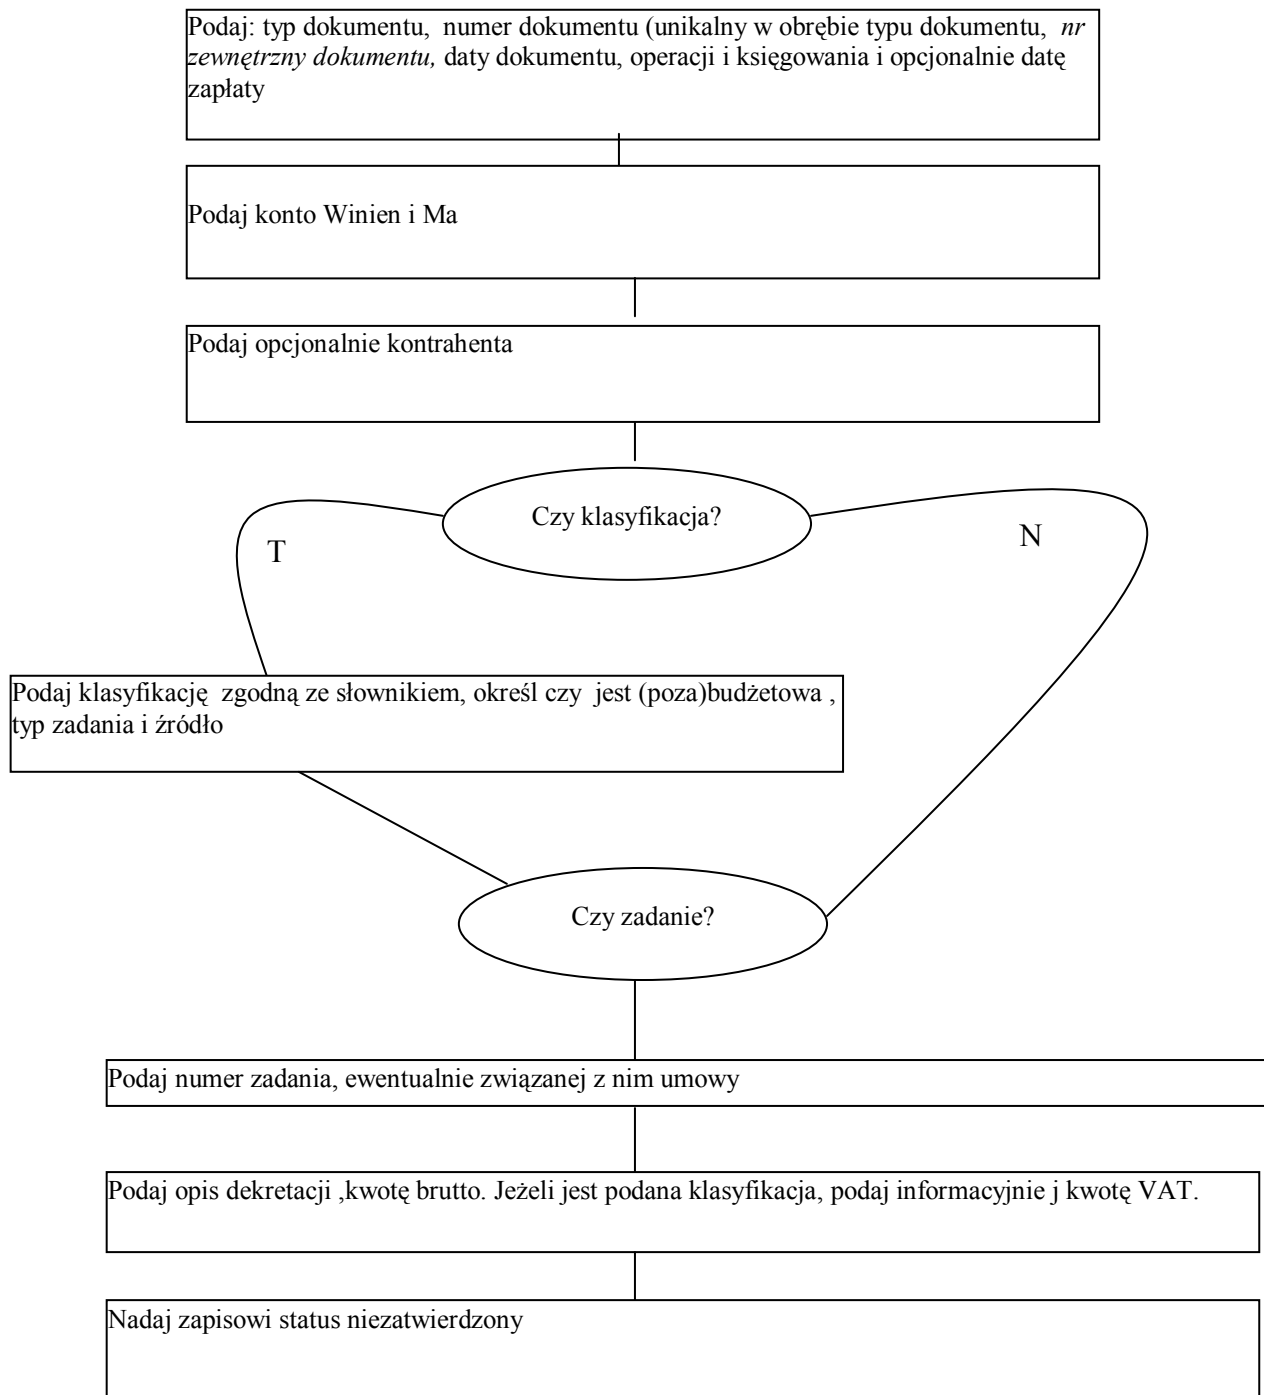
Podaj: typ dokumentu, numer dokumentu (unikalny w obrębie typu dokumentu, *nr zewnętrzny dokumentu,* daty dokumentu, operacji i księgowania i opcjonalnie datę zapłaty

Podaj konto Winien i Ma

Podaj opcjonalnie kontrahenta

Czy klasyfikacja?

T

N

Podaj klasyfikację zgodną ze słownikiem, określ czy jest (poza)budżetowa , typ zadania i źródło

Czy zadanie?

Podaj numer zadania, ewentualnie związanej z nim umowy

Podaj opis dekretacji ,kwotę brutto. Jeżeli jest podana klasyfikacja, podaj informacyjnie j kwotę VAT.

Nadaj zapisowi status niezatwierdzony